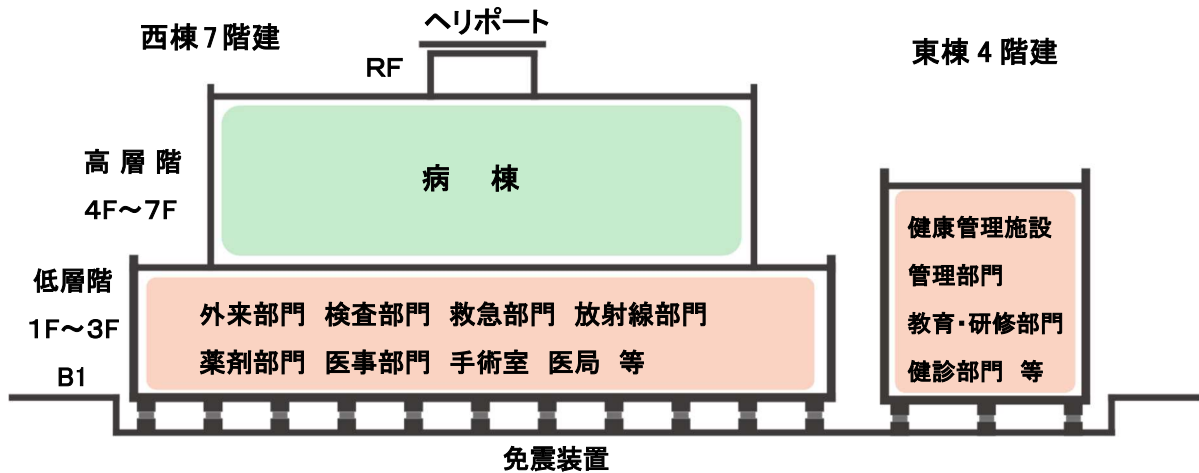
西棟７階建

ヘリポート

RF

東棟４階建

高層階

4F～7F

病　棟

健康管理施設

管理部門

教育・研修部門

健診部門　等

低層階

1F～3F

外来部門　検査部門　救急部門　放射線部門

薬剤部門　医事部門　手術室　医局　等

B1

免震装置